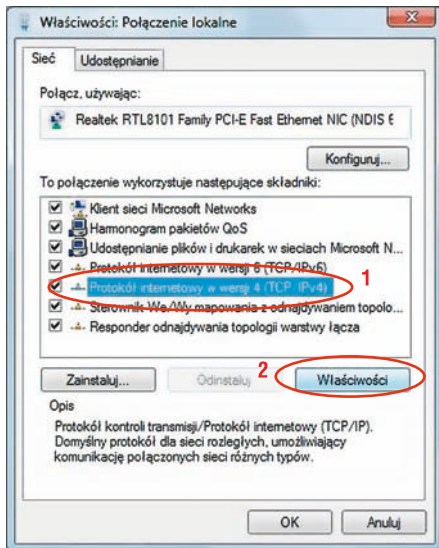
Właściwości: Połączenie lokalne

Sieć | Udostępnianie

Połącz, używając:

Realtek RTL8101 Family PCI-E Fast Ethernet NIC (NDIS 6

Konfiguruj...

To połączenie wykorzystuje następujące składniki:

Klient sieci Microsoft Networks
Harmonogram pakietów QoS
Udostępnianie plików i drukarek w sieciach Microsoft N...
Protokół internetowy w wersji 6 (TCP/IPv6)
Protokół internetowy w wersji 4 (TCP/IPv4)
Sterownik We/Wy mapowania z odnajdowaniem topolo...
Responder odnajdywania topologii warstwy łącza

1

2

Zainstaluj... | Odinstaluj | Właściwości

Opis
Protokół kontroli transmisji/Protokół internetowy (TCP/IP). Domyślny protokół dla sieci rozległych, umożliwiający komunikację połączonych sieci różnych typów.

OK | Anuluj